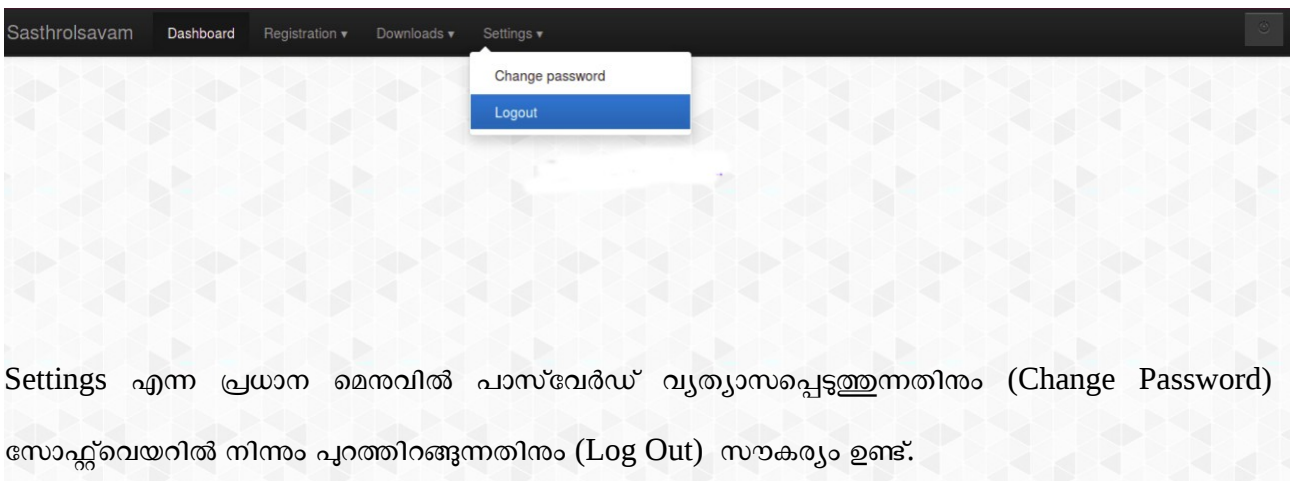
Sasthrolsavam Dashboard Registration ▾ Downloads ▾ Settings ▾

Change password

Logout

Settings എന്ന പ്രധാന മെനുവിൽ പാസ്‌വേർഡ് വ്യത്യാസപ്പെടുത്തുന്നതിനും (Change Password) സോഫ്റ്റ്‌വെയറിൽ നിന്നും പുറത്തിറങ്ങുന്നതിനും (Log Out) സൗകര്യം ഉണ്ട്.